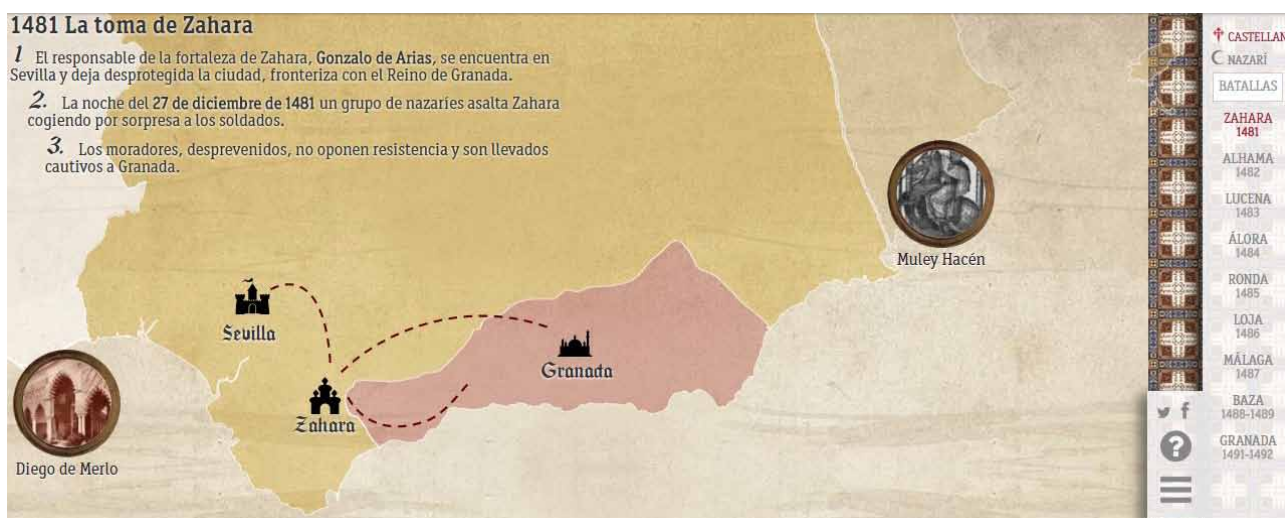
1481 La toma de Zahara

1 El responsable de la fortaleza de Zahara, Gonzalo de Arias, se encuentra en Sevilla y deja desprotegida la ciudad, fronteriza con el Reino de Granada.

2. La noche del 27 de diciembre de 1481 un grupo de nazaríes asalta Zahara cogiendo por sorpresa a los soldados.

3. Los moradores, desprevenidos, no oponen resistencia y son llevados cautivos a Granada.

Muley Hacén

Sevilla

Granada

Zahara

Diego de Merlo

CASTELLAN
NAZARÍ
BATALLAS
ZAHARA 1481
ALHAMA 1482
LUCENA 1483
ÁLORA 1484
RONDA 1485
LOJA 1486
MÁLAGA 1487
BAZA 1488-1489
GRANADA 1491-1492